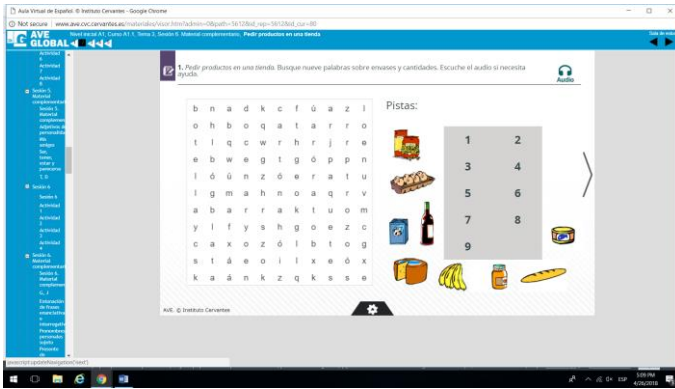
Aula Virtual de Español. © Instituto Cervantes - Google Chrome

Not secure | www.ave.cvc.cervantes.es/materiales/visor.htm?admin=0&path=5612&id_rep=5612&id_cur=80

AVE GLOBAL

Nivel inicial A1, Curso A1.1, Tema 2, Sesión 6. Material complementario. Pedir productos en una tienda

Salida de emergencia

Actividad 6
Actividad 7
Actividad 8
Sesión 5. Material complementario
Sesión 5. Material complementario. Adjetivos de personalidad: ser, tener, estar y parecerse
1. ?
Sesión 6
Sesión 6
Actividad 1
Actividad 2
Actividad 3
Actividad 4
Sesión 6. Material complementario
Sesión 6. Material complementario
1. ?
Estructura de frases enunciativas e interrogativas. Pronombres personales sujeto. Presente

1. Pedir productos en una tienda. Busque nueve palabras sobre envases y cantidades. Escuche el audio si necesita ayuda.

Audio

| b | n | a | d | k | c | f | ú | a | z | i |
|---|---|---|---|---|---|---|---|---|---|---|
| o | h | b | o | q | a | t | a | r | r | o |
| t | l | q | c | w | r | h | r | j | r | e |
| e | b | w | e | g | t | g | ó | p | p | n |
| l | ó | ú | n | z | ó | e | r | a | t | u |
| l | g | m | a | h | n | o | a | q | r | v |
| a | b | a | r | r | a | k | t | u | o | m |
| y | l | f | y | s | h | g | o | e | z | c |
| c | a | x | o | z | ó | l | b | t | o | g |
| s | t | á | e | o | i | l | x | e | ó | x |
| k | a | á | n | k | z | q | k | s | s | e |

Pistas:

| 1 | 2 |
|---|---|
| 3 | 4 |
| 5 | 6 |
| 7 | 8 |
| 9 | |

AVE. © Instituto Cervantes

javascript:pdeNavigation('next')

5:09 PM
4/26/2018
ESP